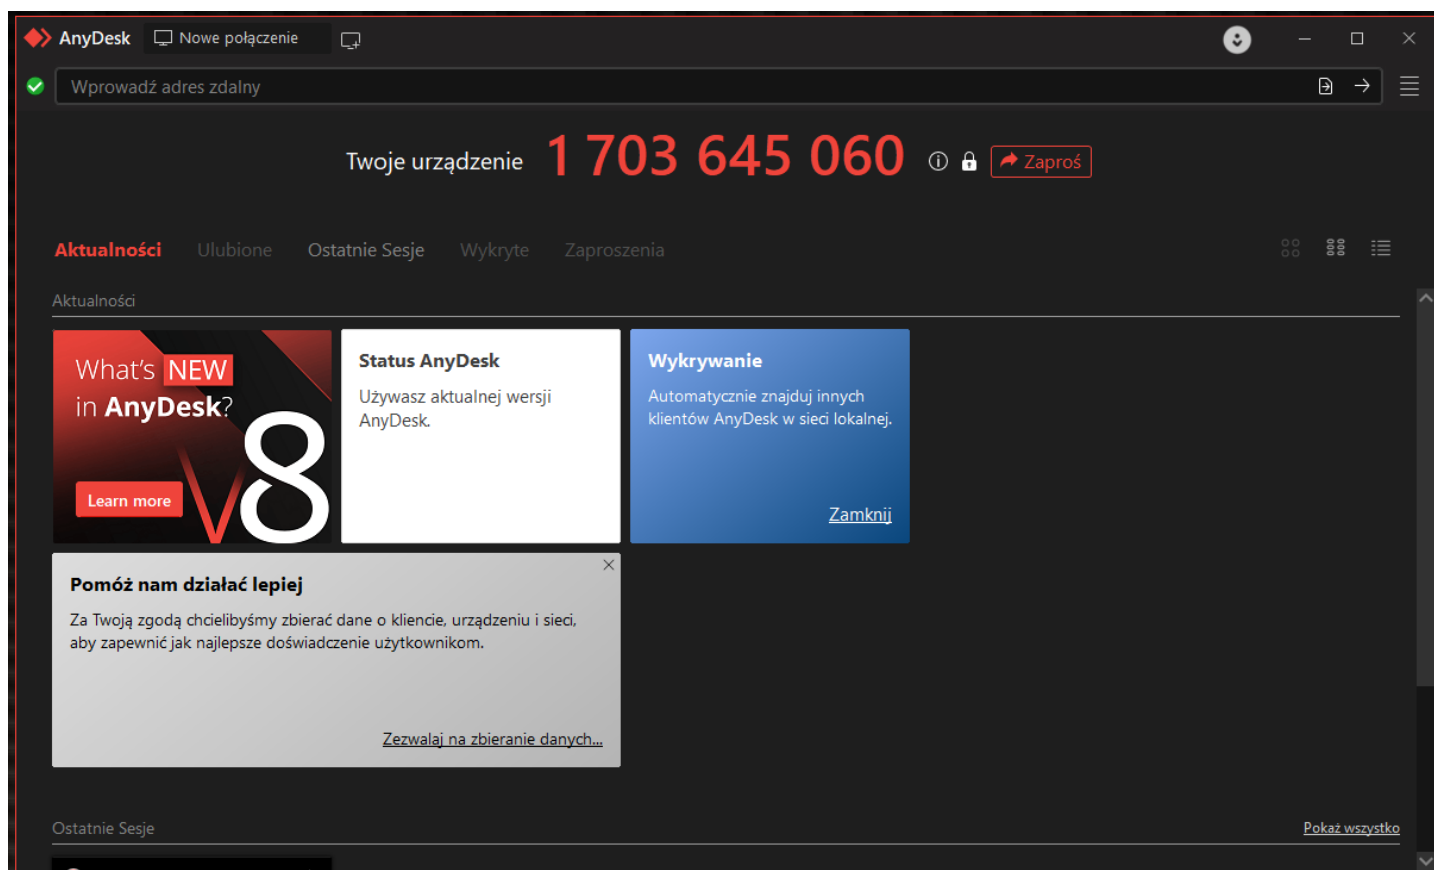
AnyDesk Nowe połączenie

Wprowadź adres zdalny

Twoje urządzenie 1 703 645 060 Zaproś

Aktualności Ulubione Ostatnie Sesje Wykryte Zaproszenia

Aktualności

What's NEW in AnyDesk?

Learn more

V8

Status AnyDesk

Używasz aktualnej wersji AnyDesk.

Wykrywanie

Automatycznie znajduj innych klientów AnyDesk w sieci lokalnej.

Zamknij

Pomóż nam działać lepiej

Za Twoją zgodą chcielibyśmy zbierać dane o kliencie, urządzeniu i sieci, aby zapewnić jak najlepsze doświadczenie użytkownikom.

Zezwalaj na zbieranie danych...

Ostatnie Sesje

Pokaż wszystko